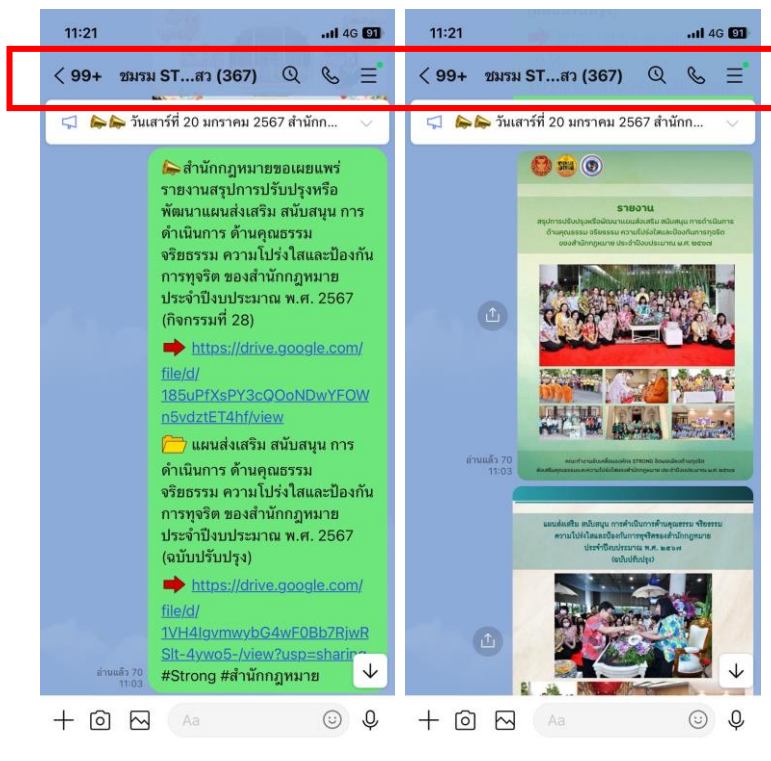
11:21 4G 91

< 99+ ชมรม ST...สว (367)

วันเสาร์ที่ 20 มกราคม 2567 สำนักก...

สำนักกฎหมายขอเผยแพร่รายงานสรุปการปรับปรุงหรือพัฒนาแผนส่งเสริม สนับสนุน การดำเนินการ ด้านคุณธรรม จริยธรรม ความโปร่งใสและป้องกันการทุจริต ของสำนักกฎหมาย ประจำปีงบประมาณ พ.ศ. 2567 (กิจกรรมที่ 28)

https://drive.google.com/file/d/185uPfXsPY3cQOoNDwYFOWn5vdztET4hf/view

แผนส่งเสริม สนับสนุน การดำเนินการ ด้านคุณธรรม จริยธรรม ความโปร่งใสและป้องกันการทุจริต ของสำนักกฎหมาย ประจำปีงบประมาณ พ.ศ. 2567 (ฉบับปรับปรุง)

https://drive.google.com/file/d/1VH4IgvmwybG4wF0Bb7RjwRSlt-4ywo5-/view?usp=sharin

#Strong #สำนักกฎหมาย

อ่านแล้ว 70
11:03

Aa

11:21 4G 91

< 99+ ชมรม ST...สว (367)

วันเสาร์ที่ 20 มกราคม 2567 สำนักก...

รายงาน
สรุปการปรับปรุงหรือพัฒนาแผนส่งเสริม สนับสนุน การดำเนินการ ด้านคุณธรรม จริยธรรม ความโปร่งใสและป้องกันการทุจริต ของสำนักกฎหมาย ประจำปีงบประมาณ พ.ศ. ๒๕๖๗

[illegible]

อ่านแล้ว 70
11:03

แผนส่งเสริม สนับสนุน การดำเนินการด้านคุณธรรม จริยธรรม ความโปร่งใสและป้องกันการทุจริตของสำนักกฎหมาย ประจำปีงบประมาณ พ.ศ. ๒๕๖๗ (ฉบับปรับปรุง)

Aa